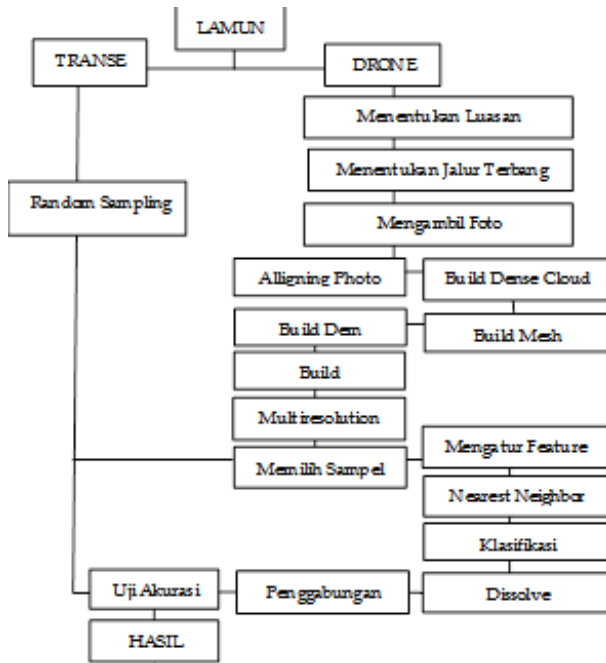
LAMUN

TRANSE

DRONE

Menentukan Luasan

Menentukan Jalur Terbang

Random Sampling

Mengambil Foto

Alligning Photo

Build Dense Cloud

Build Dem

Build Mesh

Build

Multiresolution

Mengatur Feature

Memilih Sampel

Nearest Neighbor

Klasifikasi

Uji Akurasi

Penggabungan

Dissolve

HASIL